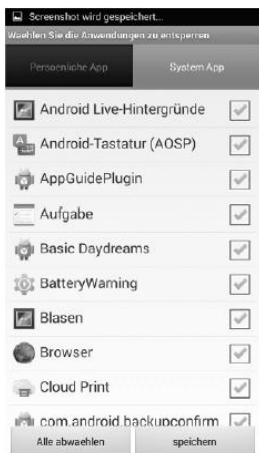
Screenshot wird gespeichert...

Wählen Sie die Anwendungen zu entsperren

Persönliche App

System App

Android Live-Hintergründe

Android-Tastatur (AOSP)

AppGuidePlugin

Aufgabe

Basic Daydreams

BatteryWarning

Blasen

Browser

Cloud Print

com.android.backupconfirm

Alle abwählen

speichern